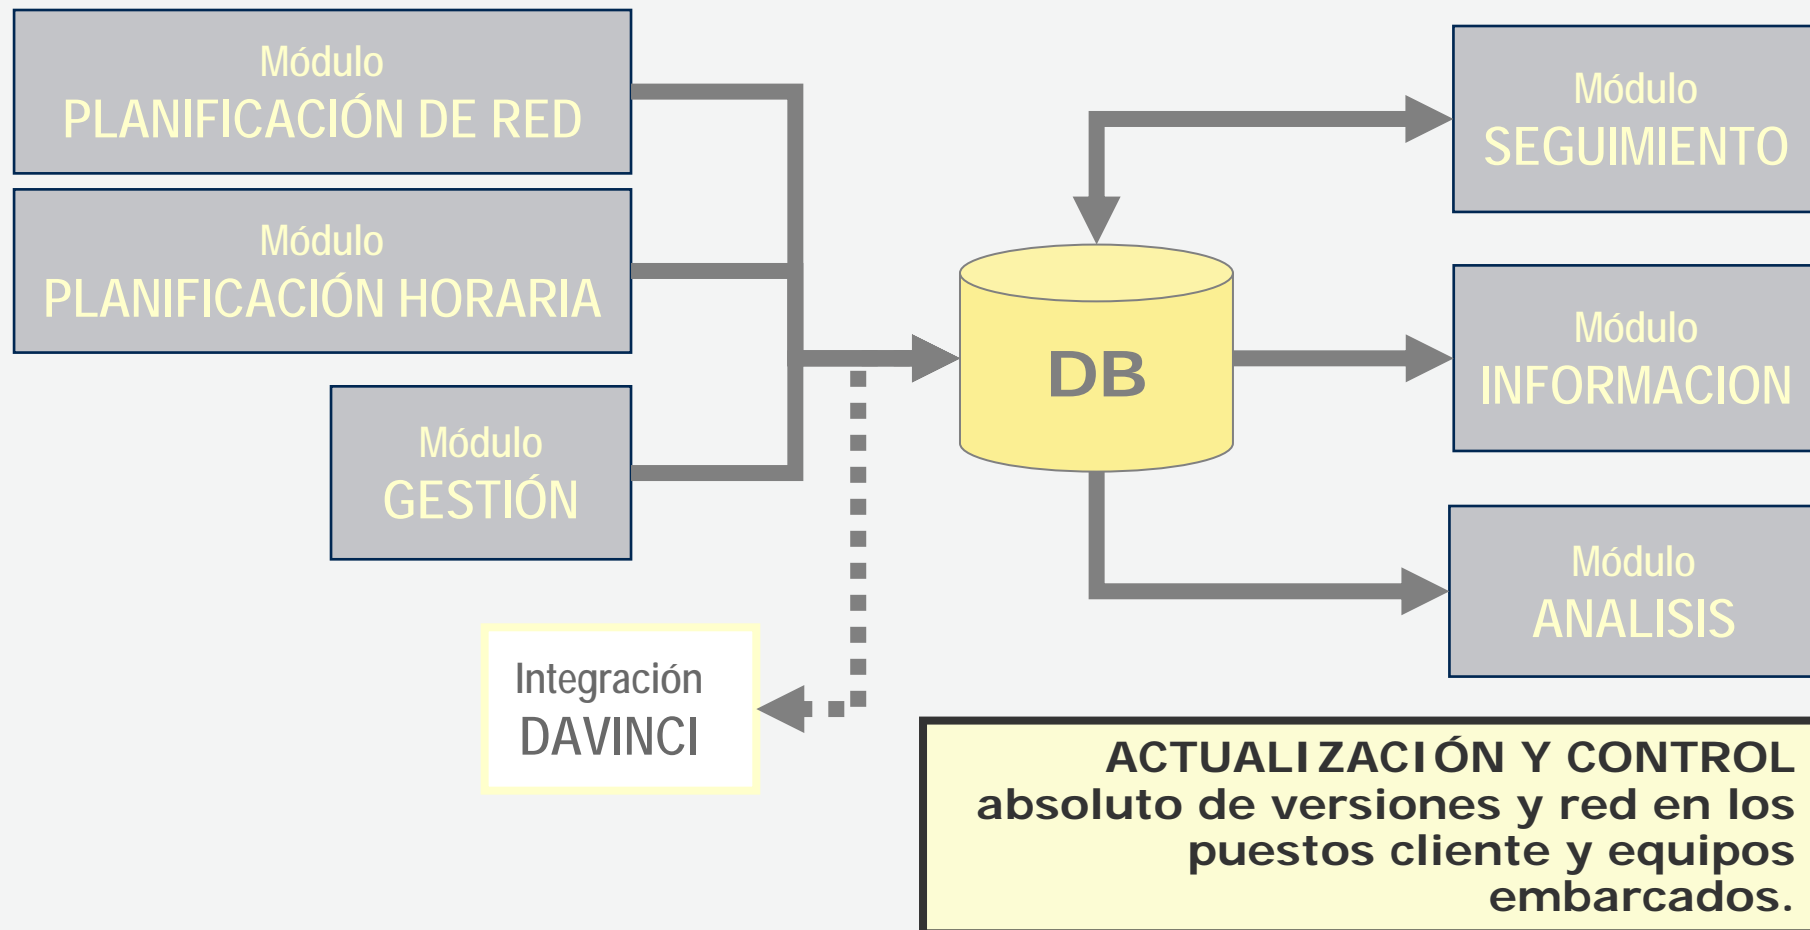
Módulo
PLANIFICACIÓN DE RED

Módulo
PLANIFICACIÓN HORARIA

Módulo
GESTIÓN

Integración
DAVINCI

DB

Módulo
SEGUIMIENTO

Módulo
INFORMACION

Módulo
ANALISIS

ACTUALIZACIÓN Y CONTROL absoluto de versiones y red en los puestos cliente y equipos embarcados.